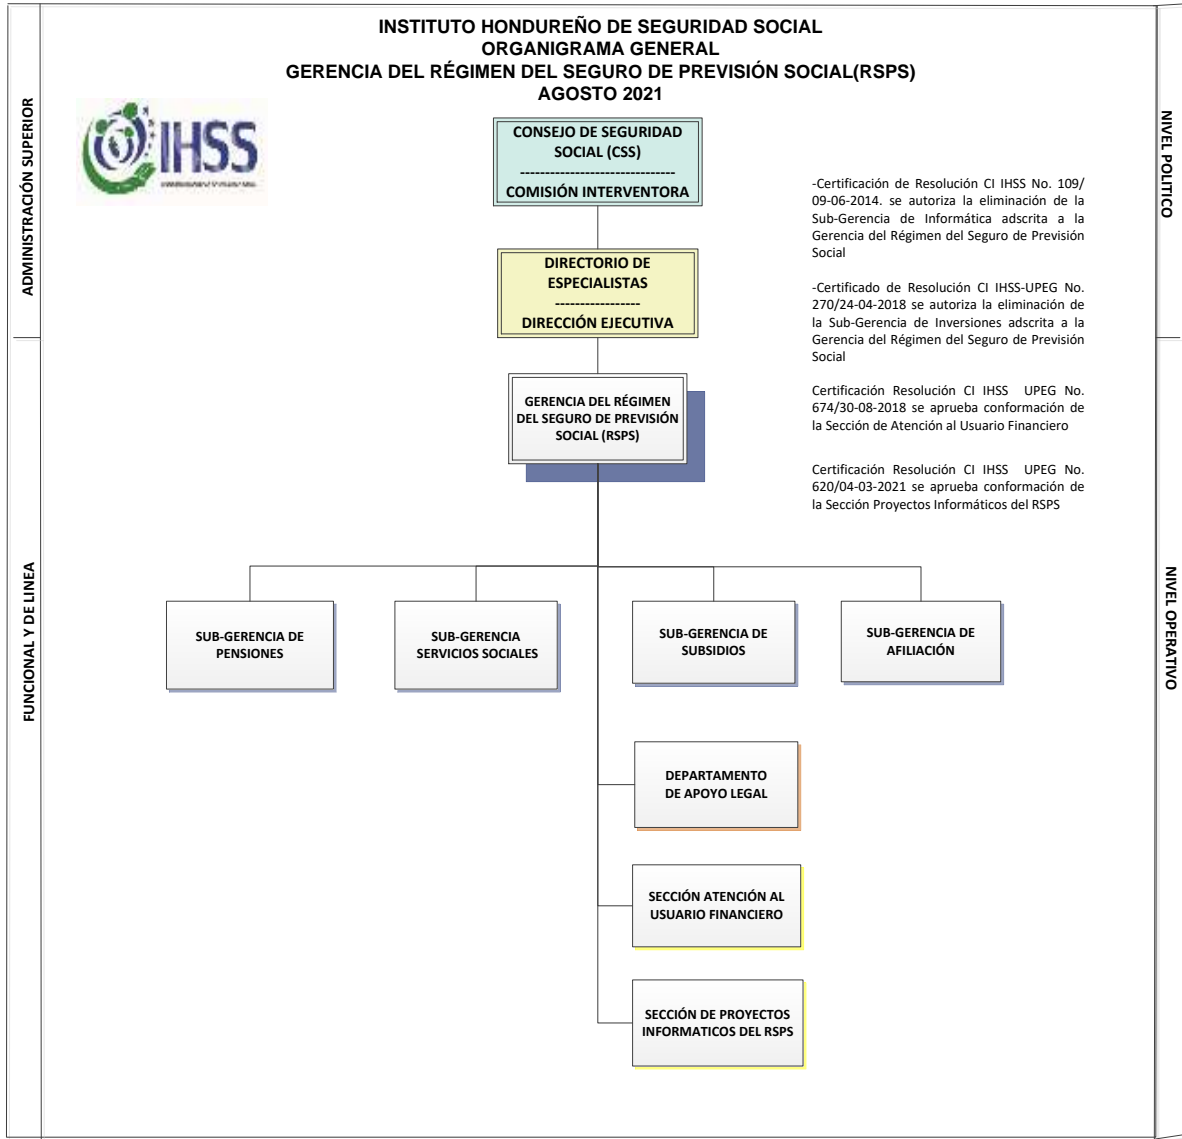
INSTITUTO HONDUREÑO DE SEGURIDAD SOCIAL
ORGANIGRAMA GENERAL
GERENCIA DEL RÉGIMEN DEL SEGURO DE PREVISIÓN SOCIAL(RSPS)
AGOSTO 2021

ADMINISTRACIÓN SUPERIOR

NIVEL POLITICO

IHSS

CONSEJO DE SEGURIDAD SOCIAL (CSS)
-------------------------------
COMISIÓN INTERVENTORA

-Certificación de Resolución CI IHSS No. 109/ 09-06-2014. se autoriza la eliminación de la Sub-Gerencia de Informática adscrita a la Gerencia del Régimen del Seguro de Previsión Social

-Certificado de Resolución CI IHSS-UPEG No. 270/24-04-2018 se autoriza la eliminación de la Sub-Gerencia de Inversiones adscrita a la Gerencia del Régimen del Seguro de Previsión Social

Certificación Resolución CI IHSS UPEG No. 674/30-08-2018 se aprueba conformación de la Sección de Atención al Usuario Financiero

Certificación Resolución CI IHSS UPEG No. 620/04-03-2021 se aprueba conformación de la Sección Proyectos Informáticos del RSPS

DIRECTORIO DE ESPECIALISTAS
----------------
DIRECCIÓN EJECUTIVA

GERENCIA DEL RÉGIMEN DEL SEGURO DE PREVISIÓN SOCIAL (RSPS)

FUNCIONAL Y DE LINEA

NIVEL OPERATIVO

SUB-GERENCIA DE PENSIONES

SUB-GERENCIA SERVICIOS SOCIALES

SUB-GERENCIA DE SUBSIDIOS

SUB-GERENCIA DE AFILIACIÓN

DEPARTAMENTO DE APOYO LEGAL

SECCIÓN ATENCIÓN AL USUARIO FINANCIERO

SECCIÓN DE PROYECTOS INFORMATICOS DEL RSPS